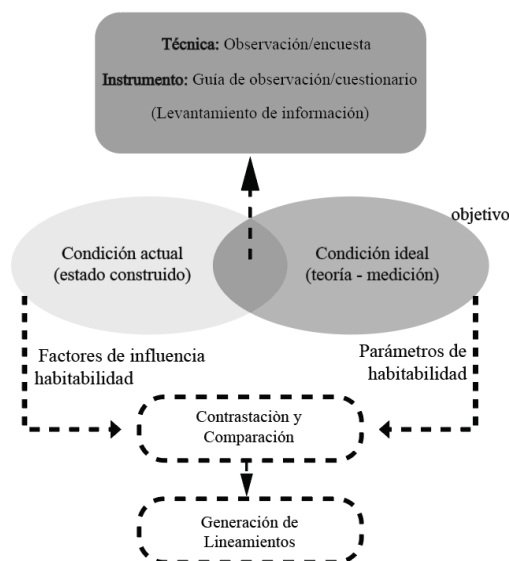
**Técnica:** Observación/encuesta

**Instrumento:** Guía de observación/cuestionario

(Levantamiento de información)

objetivo

Condición actual (estado construido)

Condición ideal (teoría - medición)

Factores de influencia habitabilidad

Parámetros de habitabilidad

Contrastación y Comparación

Generación de Lineamientos